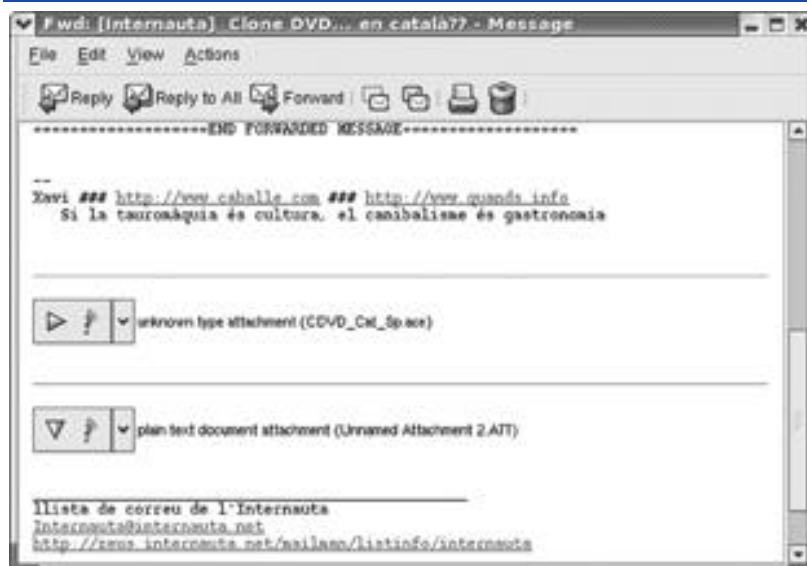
Fwd: [Internauta] Clone DVD... en català?? - Message

File Edit View Actions

Reply Reply to All Forward

********************END FORWARDED MESSAGE********************

--
Xavi ### http://www.caballe.com ### http://www.quands.info
Si la tauromàquia és cultura, el canibalisme és gastronomia

unknown type attachment (CDVD_Cat_Sp ace)

plain text document attachment (Unnamed Attachment 2.ATT)

Llista de correu de l'Internauta
Internauta@internauta.net
http://zeus.internauta.net/mailman/listinfo/internauta